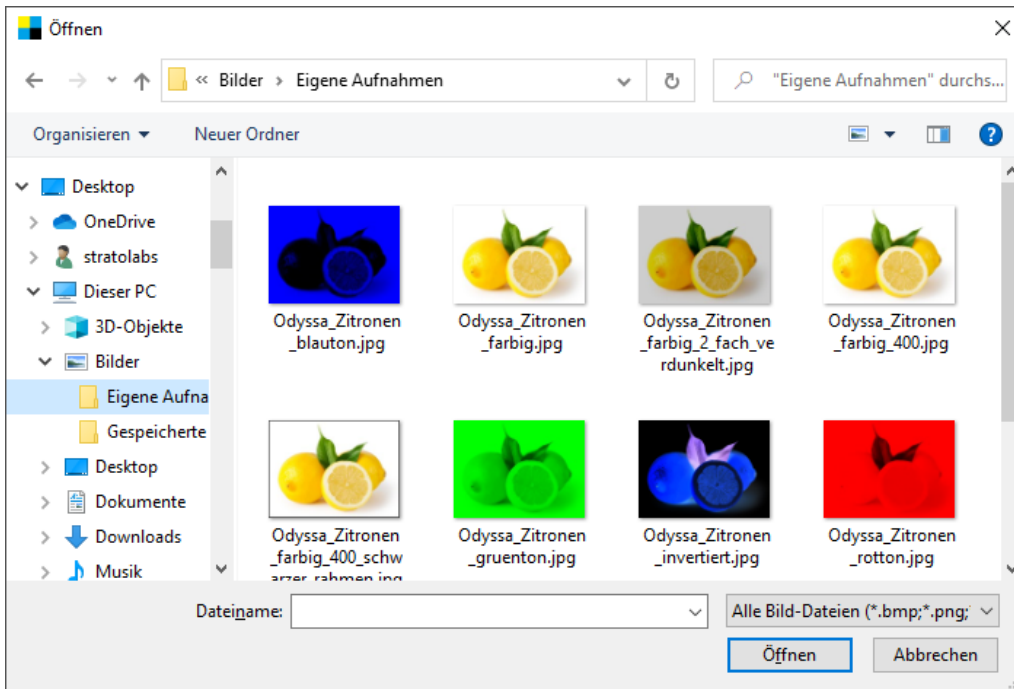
Öffnen

« Bilder › Eigene Aufnahmen

"Eigene Aufnahmen" durchs...

Organisieren ▾ Neuer Ordner

Desktop
OneDrive
stratolabs
Dieser PC
3D-Objekte
Bilder
Eigene Aufna
Gespeicherte
Desktop
Dokumente
Downloads
Musik

Odyssa_Zitronen_blauton.jpg

Odyssa_Zitronen_farbig.jpg

Odyssa_Zitronen_farbig_2_fach_verdunkelt.jpg

Odyssa_Zitronen_farbig_400.jpg

Odyssa_Zitronen_farbig_400_schwarzer_rahmen.jpg

Odyssa_Zitronen_gruenton.jpg

Odyssa_Zitronen_invertiert.jpg

Odyssa_Zitronen_rotton.jpg

Dateiname:

Alle Bild-Dateien (*.bmp;*.png;

Öffnen

Abbrechen